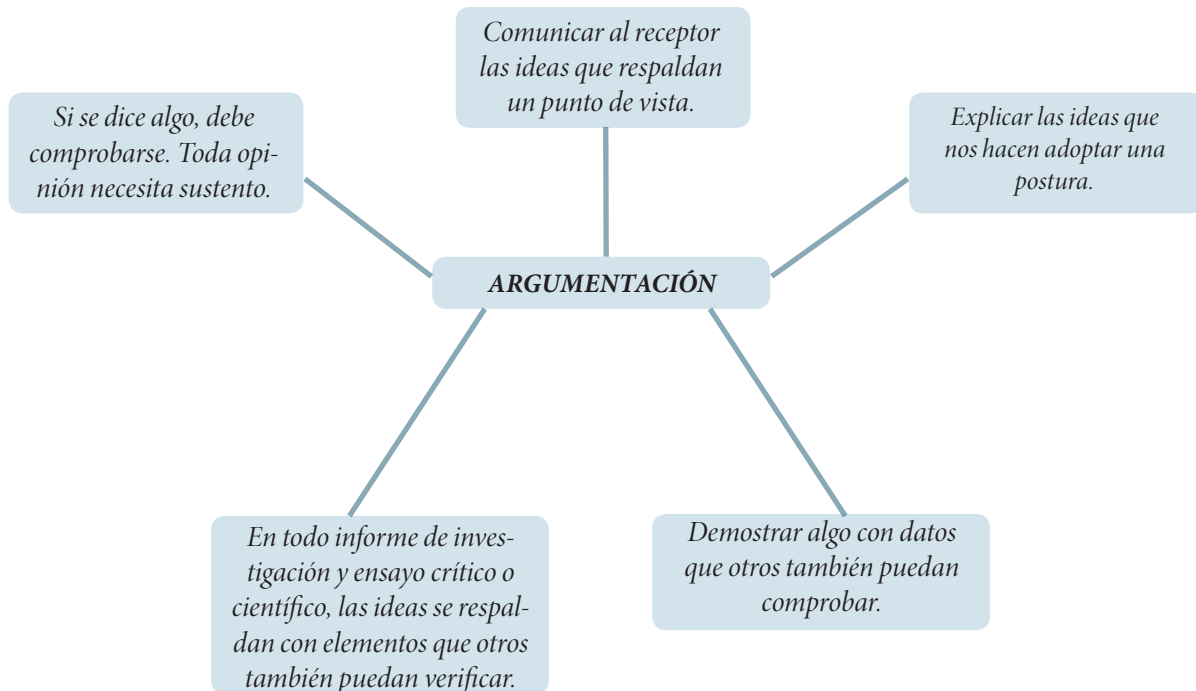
Comunicar al receptor las ideas que respaldan un punto de vista.

Si se dice algo, debe comprobarse. Toda opinión necesita sustento.

Explicar las ideas que nos hacen adoptar una postura.

ARGUMENTACIÓN

En todo informe de investigación y ensayo crítico o científico, las ideas se respaldan con elementos que otros también puedan verificar.

Demostrar algo con datos que otros también puedan comprobar.